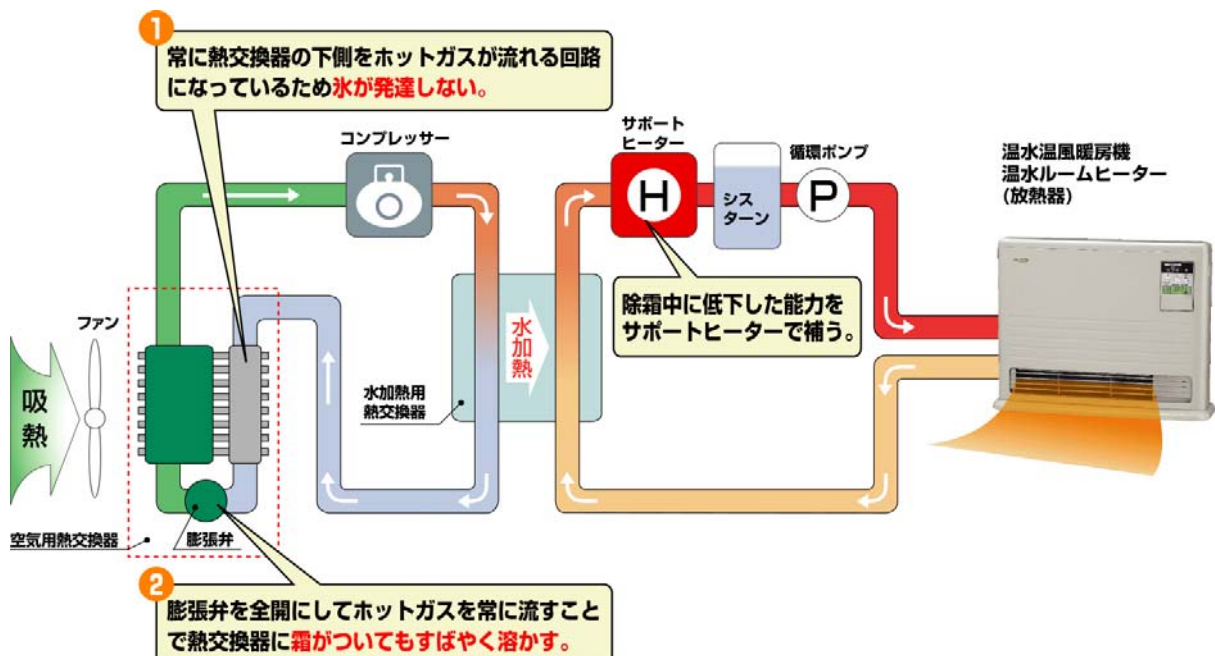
1
常に熱交換器の下側をホットガスが流れる回路になっているため氷が発達しない。

コンプレッサー

サポートヒーター

H

シスターン

循環ポンプ

P

温水温風暖房機
温水ルームヒーター
(放熱器)

除霜中に低下した能力をサポートヒーターで補う。

ファン

吸熱

水加熱

水加熱用熱交換器

空気用熱交換器

膨張弁

2
膨張弁を全開にしてホットガスを常に流すことで熱交換器に霜がついてもすばやく溶かす。